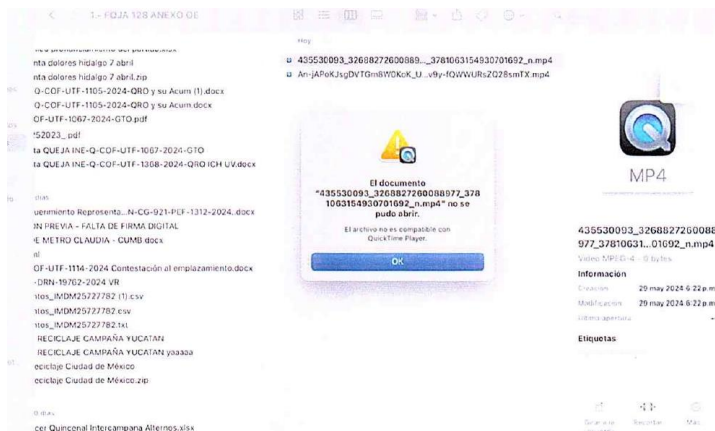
1.- FOJA 128 ANEXO OE

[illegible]
nta dolores hidalgo 7 abril
nta dolores hidalgo 7 abril.zip
Q-COF-UTF-1105-2024-QRO y su Acum (1).docx
Q-COF-UTF-1105-2024-QRO y su Acum.docx
OF-UTF-1067-2024-GTO.pdf
252023_.pdf
ta QUEJA INE-Q-COF-UTF-1067-2024-GTO
ta QUEJA INE-Q-COF-UTF-1368-2024-QRO ICH UV.docx

uenimiento Representa...N-CG-921-PEF-1312-2024.docx
N PREVIA - FALTA DE FIRMA DIGITAL
E METRO CLAUDIA - CUMB.docx
al
OF-UTF-1114-2024 Contestación al emplazamiento.docx
-DRN-19762-2024 VR
itos_IMDM25727782 (1).csv
itos_IMDM25727782.csv
itos_IMDM25727782.txt
RECICLAJE CAMPAÑA YUCATAN
RECICLAJE CAMPAÑA YUCATAN yaaaaa
eciclaje Ciudad de México
eciclaje Ciudad de México.zip

cer Quincenal Intercampana Alternos.xlsx

Hoy
435530093_32688272600889..._378106315493070 1692_n.mp4
An-jAPoKJsgDVTGm8W0KoK_U...v9y-fQWWURsZQ28smTX.mp4

El documento "435530093_3268827260088977_378106315493070 1692_n.mp4" no se pudo abrir.
El archivo no es compatible con QuickTime Player.
OK

MP4
435530093_3268827260088977_37810631...01692_n.mp4
Video MPEG-4 - 0 bytes
Información
Creación 29 may 2024 6:22 p.m.
Modificación 29 may 2024 6:22 p.m.
Última apertura
Etiquetas